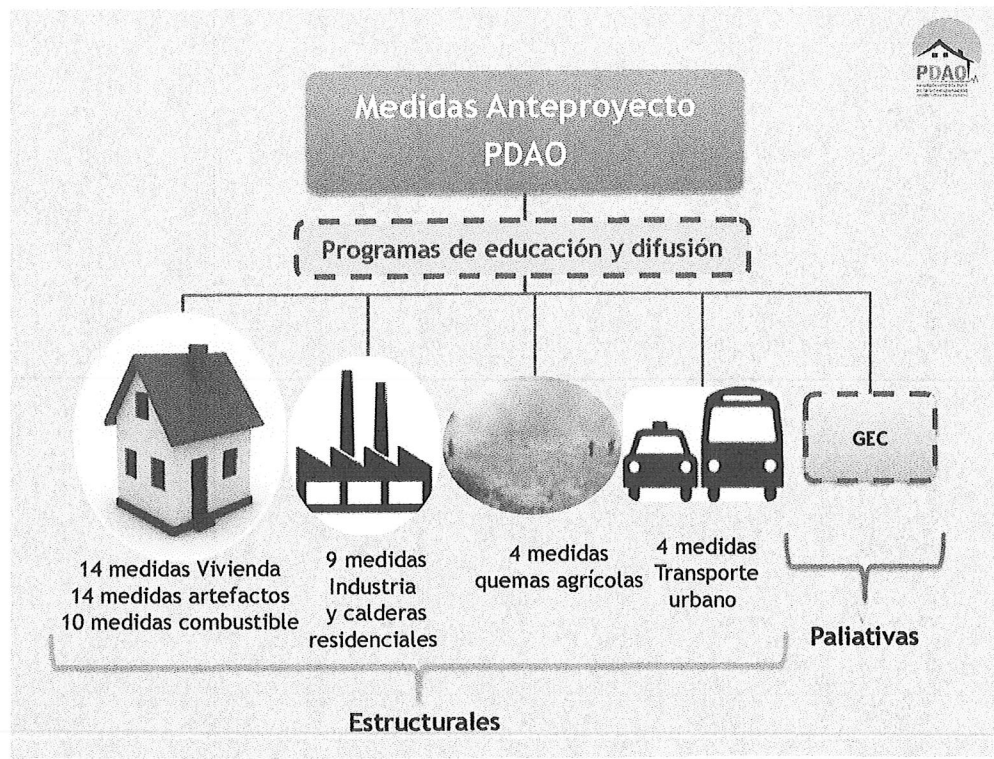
PDAO

Medidas Anteproyecto PDAO

Programas de educación y difusión

GEC

14 medidas Vivienda
14 medidas artefactos
10 medidas combustible

9 medidas Industria y calderas residenciales

4 medidas quemas agrícolas

4 medidas Transporte urbano

Paliativas

Estructurales